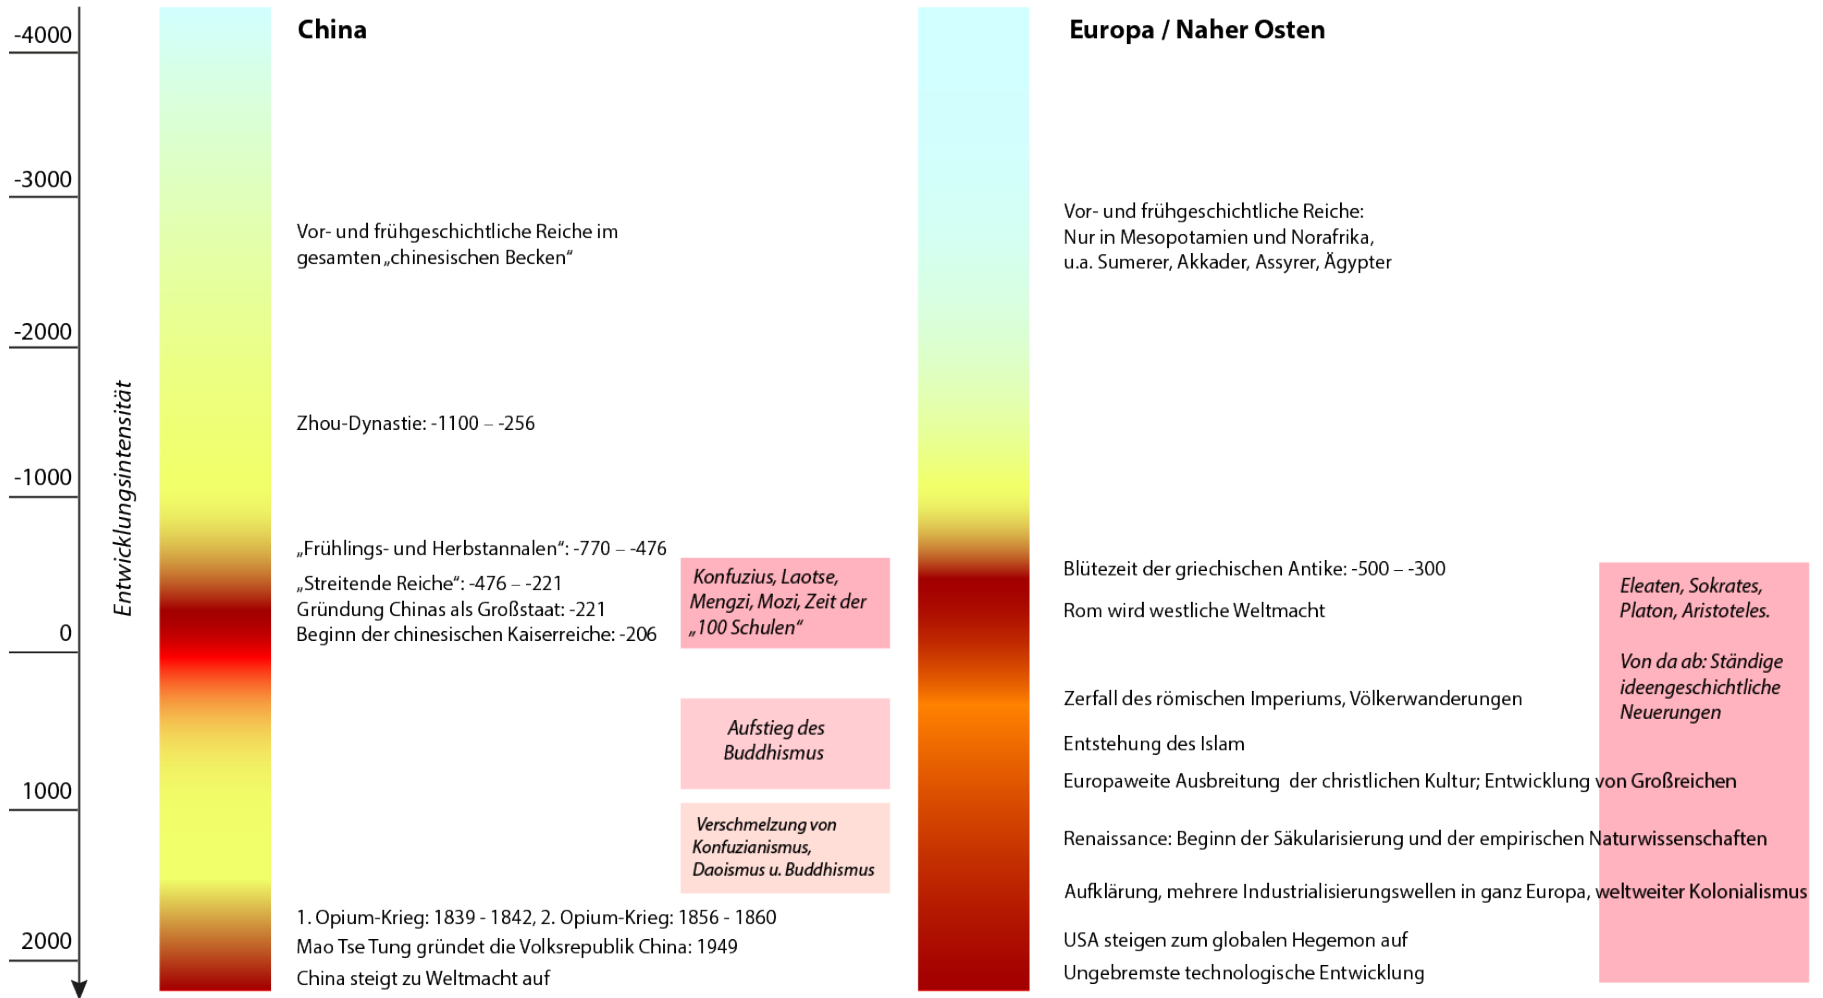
-4000
-3000
-2000
-1000
0
1000
2000

Entwicklungsintensität

China

Vor- und frühgeschichtliche Reiche im gesamten „chinesischen Becken"

Zhou-Dynastie: -1100 – -256

„Frühlings- und Herbstannalen": -770 – -476

„Streitende Reiche": -476 – -221
Gründung Chinas als Großstaat: -221
Beginn der chinesischen Kaiserreiche: -206

Konfuzius, Laotse, Mengzi, Mozi, Zeit der „100 Schulen"

Aufstieg des Buddhismus

Verschmelzung von Konfuzianismus, Daoismus u. Buddhismus

1. Opium-Krieg: 1839 - 1842, 2. Opium-Krieg: 1856 - 1860
Mao Tse Tung gründet die Volksrepublik China: 1949
China steigt zu Weltmacht auf

Europa / Naher Osten

Vor- und frühgeschichtliche Reiche:
Nur in Mesopotamien und Norafrika,
u.a. Sumerer, Akkader, Assyrer, Ägypter

Blütezeit der griechischen Antike: -500 – -300

Rom wird westliche Weltmacht

Zerfall des römischen Imperiums, Völkerwanderungen

Entstehung des Islam

Europaweite Ausbreitung der christlichen Kultur; Entwicklung von Großreichen

Renaissance: Beginn der Säkularisierung und der empirischen Naturwissenschaften

Aufklärung, mehrere Industrialisierungswellen in ganz Europa, weltweiter Kolonialismus

USA steigen zum globalen Hegemon auf

Ungebremste technologische Entwicklung

Eleaten, Sokrates, Platon, Aristoteles.

Von da ab: Ständige ideengeschichtliche Neuerungen